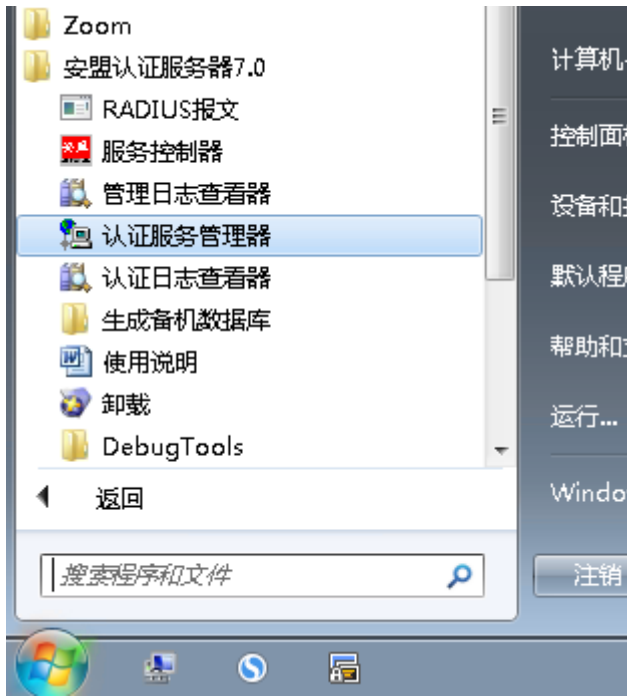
Zoom
安盟认证服务器7.0
RADIUS报文
服务控制器
管理日志查看器
认证服务管理器
认证日志查看器
生成备机数据库
使用说明
卸载
DebugTools
返回
搜索程序和文件

计算机
控制面板
设备和打
默认程序
帮助和支
运行...
Windo
注销